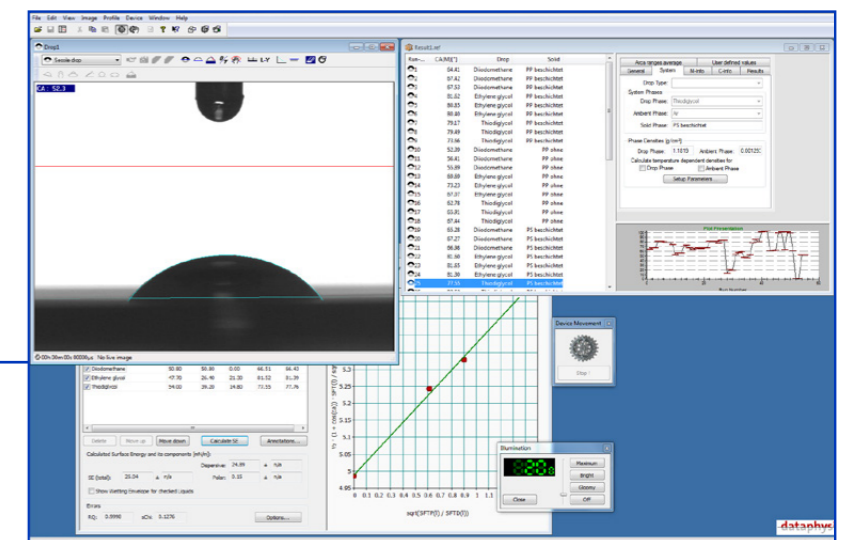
File Edit View Image Profile Device Window Help

Drop1

Sessile drop

CA: 52.3

00h:38m:00s:90000µs : No live image

Result1.rsf

| Run-... | CA[M][°] | Drop | Solid |
|---|---|---|---|
| 1 | 64.41 | Diiodomethane | PP beschichtet |
| 2 | 67.62 | Diiodomethane | PP beschichtet |
| 3 | 67.53 | Diiodomethane | PP beschichtet |
| 4 | 81.02 | Ethylene glycol | PP beschichtet |
| 5 | 80.85 | Ethylene glycol | PP beschichtet |
| 6 | 80.80 | Ethylene glycol | PP beschichtet |
| 7 | 79.17 | Thiodiglycol | PP beschichtet |
| 8 | 79.49 | Thiodiglycol | PP beschichtet |
| 9 | 73.56 | Thiodiglycol | PP beschichtet |
| 10 | 52.39 | Diiodomethane | PP ohne |
| 11 | 56.41 | Diiodomethane | PP ohne |
| 12 | 55.89 | Diiodomethane | PP ohne |
| 13 | 68.69 | Ethylene glycol | PP ohne |
| 14 | 73.23 | Ethylene glycol | PP ohne |
| 15 | 67.37 | Ethylene glycol | PP ohne |
| 16 | 62.76 | Thiodiglycol | PP ohne |
| 17 | 63.91 | Thiodiglycol | PP ohne |
| 18 | 67.44 | Thiodiglycol | PP ohne |
| 19 | 63.28 | Diiodomethane | PS beschichtet |
| 20 | 67.27 | Diiodomethane | PS beschichtet |
| 21 | 66.36 | Diiodomethane | PS beschichtet |
| 22 | 81.60 | Ethylene glycol | PS beschichtet |
| 23 | 81.65 | Ethylene glycol | PS beschichtet |
| 24 | 81.30 | Ethylene glycol | PS beschichtet |
| 25 | 77.55 | Thiodiglycol | PS beschichtet |

Arcs ranges average | User defined values
General | System | SI-info | C-info | Results

Drop Type:
System Phases
Drop Phase: Thiodiglycol
Ambient Phase: Air
Solid Phase: PS beschichtet

Phase Densities [g/cm³]
Drop Phase: 1.1010 Ambient Phase: 0.00125
Calculate temperature dependant densities for
Drop Phase Ambient Phase
Setup Parameters

Plot Presentation
Run Number

| Diiodomethane | 50.80 | 50.80 | 0.00 | 66.51 | 66.43 |
|---|---|---|---|---|---|
| Ethylene glycol | 47.70 | 26.40 | 21.30 | 81.52 | 81.39 |
| Thiodiglycol | 54.00 | 39.20 | 14.80 | 77.55 | 77.76 |

Delete | Move up | Move down | Calculate SE | Annotations...

Calculated Surface Energy and its components [mN/m]:
Dispersive: 24.99 ± n/a
SE (total): 28.04 ± n/a
Polar: 3.15 ± n/a
Show starting timestamp for checked Liquids

Errors
R²: 0.9998 σDs: 0.1276
Options...

5.3
5.25
5.2
5.15
5.1
5.05
5
4.95
0 0.1 0.2 0.3 0.4 0.5 0.6 0.7 0.8 0.9 1
sqrt(SFTP(l) / SFTD(l))

Device Movement
Stop

Illumination
Maximum
Bright
Gloomy
Off
Close

dataphys